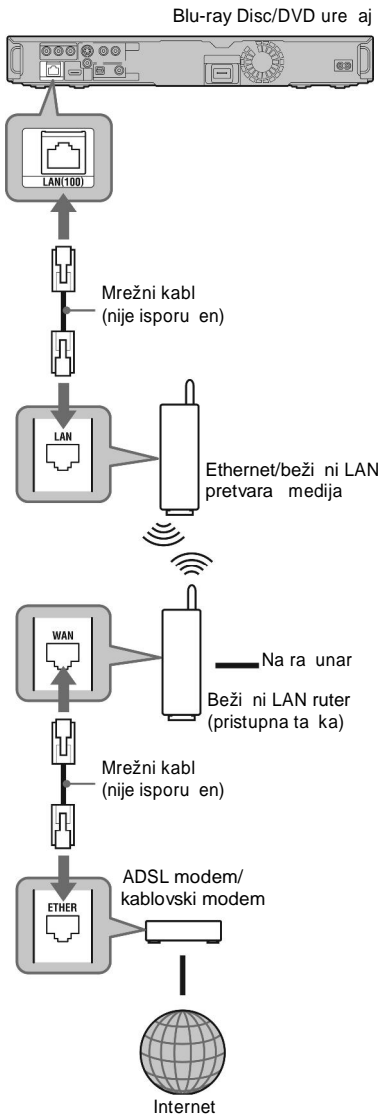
Blu-ray Disc/DVD ure aj

LAN(100)

Mrežni kabl (nije isporu en)

LAN

Ethernet/beži ni LAN pretvara medija

WAN

Na ra unar

Beži ni LAN ruter (pristupna ta ka)

Mrežni kabl (nije isporu en)

ETHER

ADSL modem/ kablovski modem

Internet